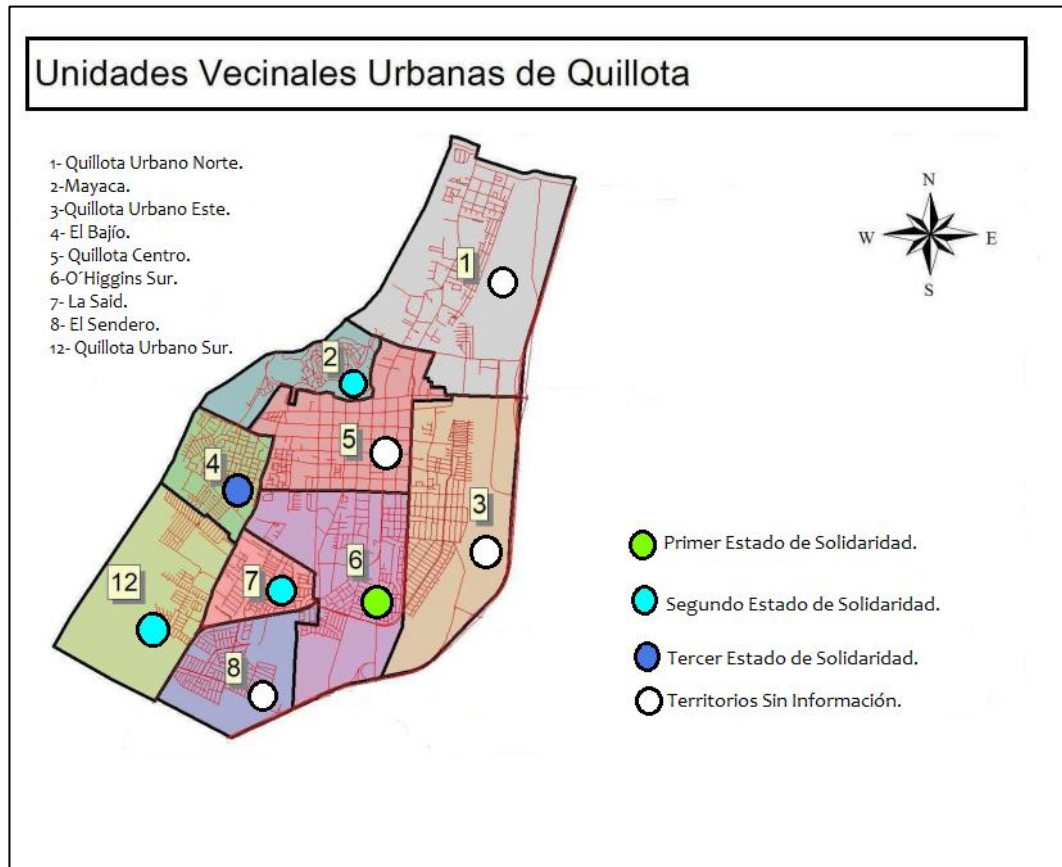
Unidades Vecinales Urbanas de Quillota

1- Quillota Urbano Norte.
2-Mayaca.
3-Quillota Urbano Este.
4- El Bajío.
5- Quillota Centro.
6-O´Higgins Sur.
7- La Said.
8- El Sendero.
12- Quillota Urbano Sur.

N
W
E
S

1
2
5
4
3
6
7
12
8

Primer Estado de Solidaridad.
Segundo Estado de Solidaridad.
Tercer Estado de Solidaridad.
Territorios Sin Información.